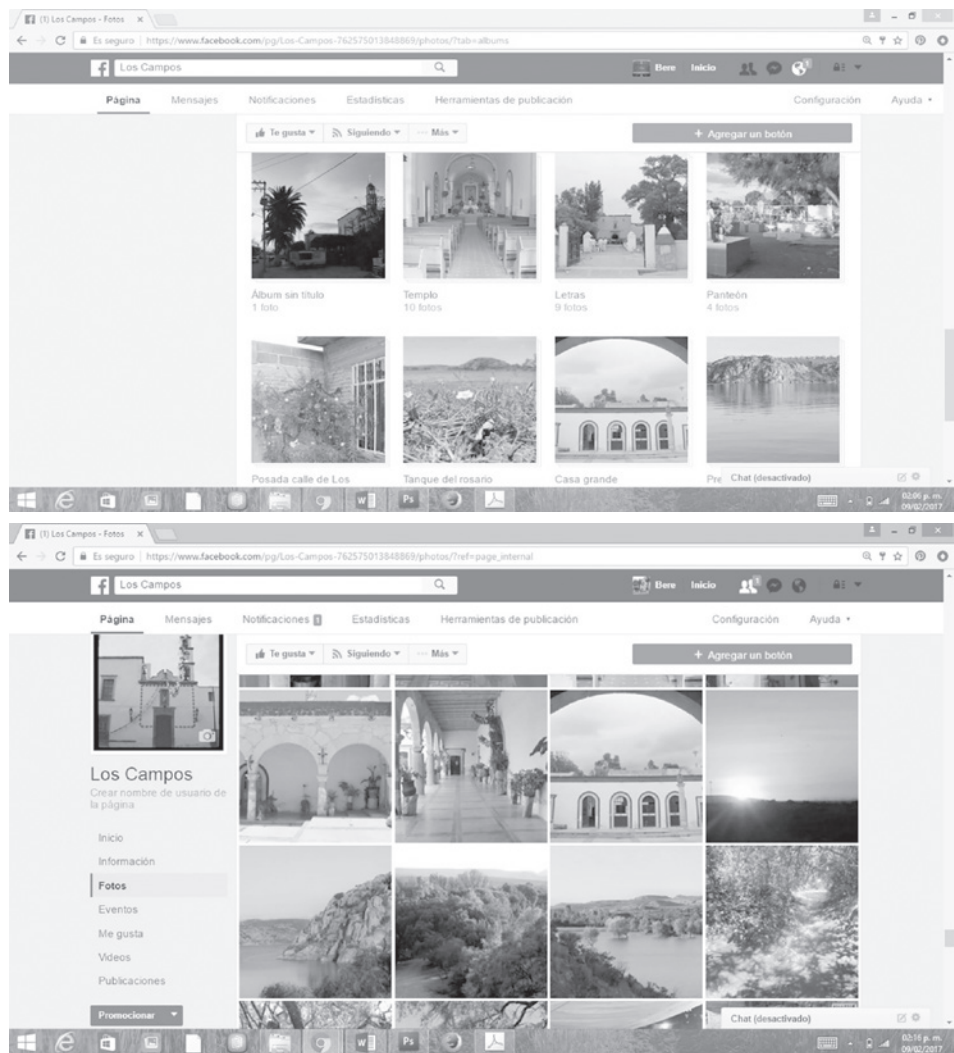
(1) Los Campos - Fotos ×
Es seguro | https://www.facebook.com/pg/Los-Campos-762575013848869/photos/?tab=albums
Los Campos
Bere Inicio
Página Mensajes Notificaciones Estadísticas Herramientas de publicación Configuración Ayuda
Te gusta Siguiendo Más
+ Agregar un botón
Álbum sin título
1 foto
Templo
10 fotos
Letras
9 fotos
Panteón
4 fotos
Posada calle de Los
Tanque del rosario
Casa grande
Pre
Chat (desactivado)
02:06 p. m.
09/02/2017

(1) Los Campos - Fotos ×
Es seguro | https://www.facebook.com/pg/Los-Campos-762575013848869/photos/?ref=page_internal
Los Campos
Bere Inicio
Página Mensajes Notificaciones Estadísticas Herramientas de publicación Configuración Ayuda
Te gusta Siguiendo Más
+ Agregar un botón
Los Campos
Crear nombre de usuario de la página
Inicio
Información
Fotos
Eventos
Me gusta
Videos
Publicaciones
Promocionar
Chat (desactivado)
02:16 p. m.
09/02/2017